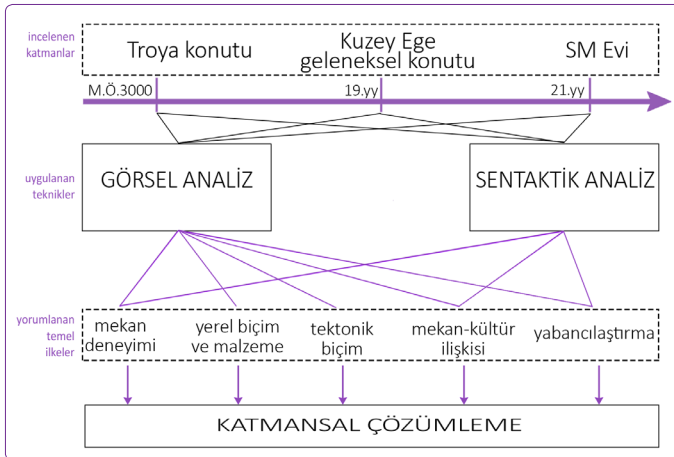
incelenen katmanlar

Troya konutu

Kuzey Ege geleneksel konutu

SM Evi

M.Ö.3000

19.yy

21.yy

uygulanan teknikler

GÖRSEL ANALİZ

SENTAKTİK ANALİZ

yorumlanan temel ilkeler

mekan deneyimi

yerel biçim ve malzeme

tektonik biçim

mekan-kültür ilişkisi

yabancılaştırma

KATMANSAL ÇÖZÜMLEME